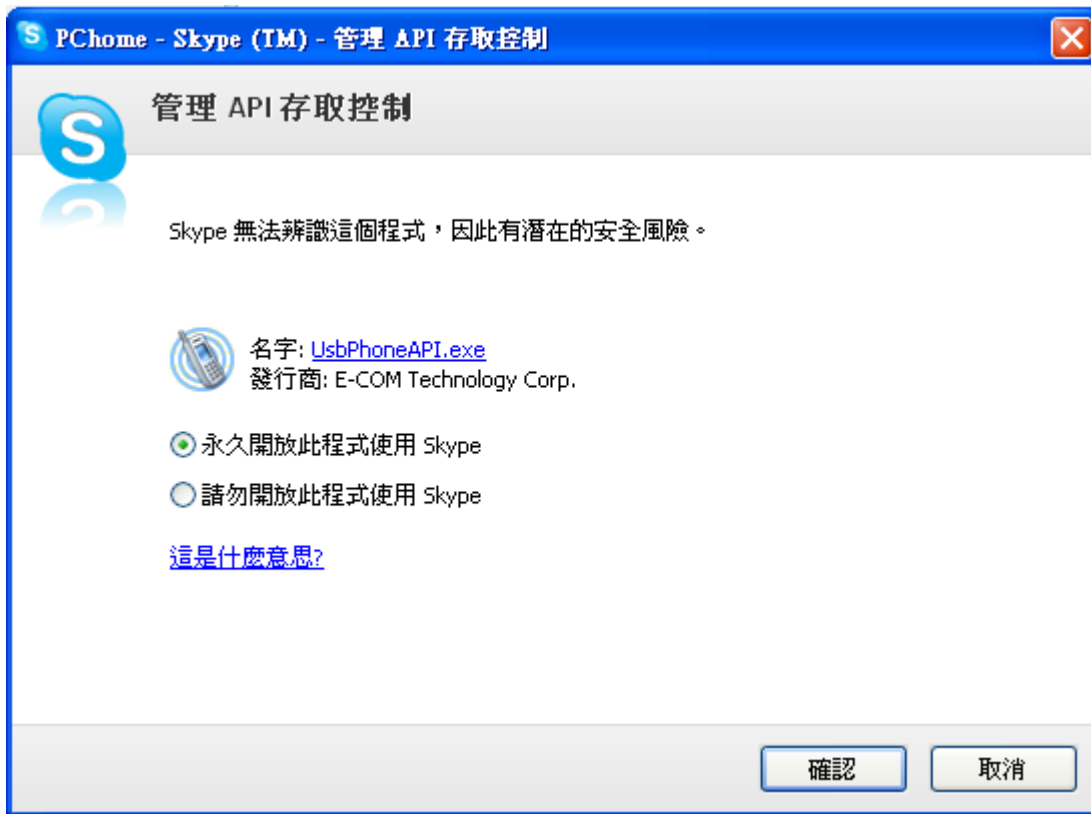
PChome - Skype (TM) - 管理 API 存取控制

管理 API 存取控制

Skype 無法辨識這個程式，因此有潛在的安全風險。

名字: UsbPhoneAPI.exe
發行商: E-COM Technology Corp.

永久開放此程式使用 Skype

請勿開放此程式使用 Skype

這是什麼意思?

確認

取消